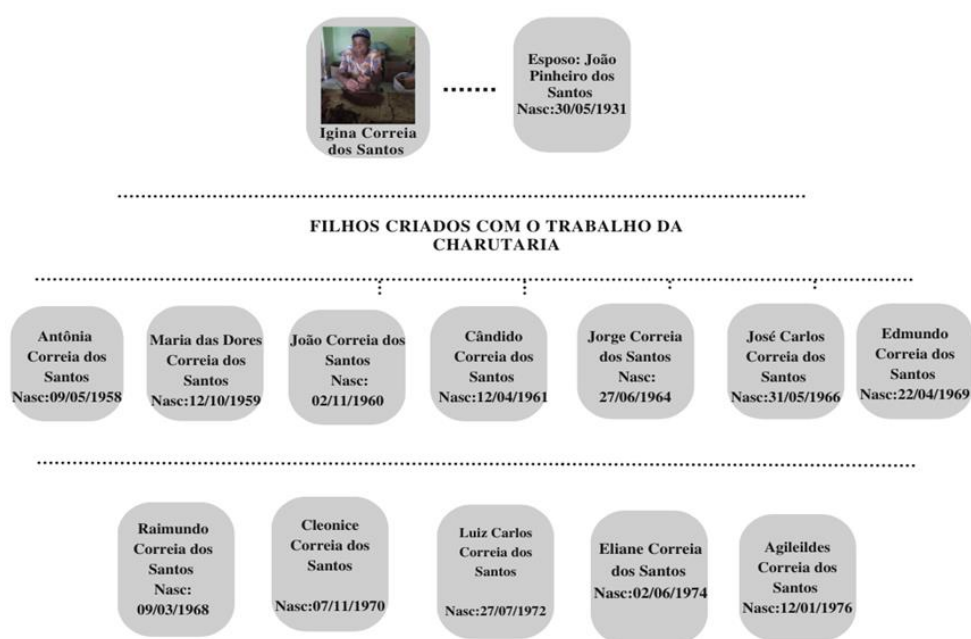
Igina Correia dos Santos

Esposo: João Pinheiro dos Santos Nasc:30/05/1931

FILHOS CRIADOS COM O TRABALHO DA CHARUTARIA

Antônia Correia dos Santos Nasc:09/05/1958

Maria das Dores Correia dos Santos Nasc:12/10/1959

João Correia dos Santos Nasc: 02/11/1960

Cândido Correia dos Santos Nasc:12/04/1961

Jorge Correia dos Santos Nasc: 27/06/1964

José Carlos Correia dos Santos Nasc:31/05/1966

Edmundo Correia dos Santos Nasc:22/04/1969

Raimundo Correia dos Santos Nasc: 09/03/1968

Cleonice Correia dos Santos Nasc:07/11/1970

Luiz Carlos Correia dos Santos Nasc:27/07/1972

Eliane Correia dos Santos Nasc:02/06/1974

Agileildes Correia dos Santos Nasc:12/01/1976